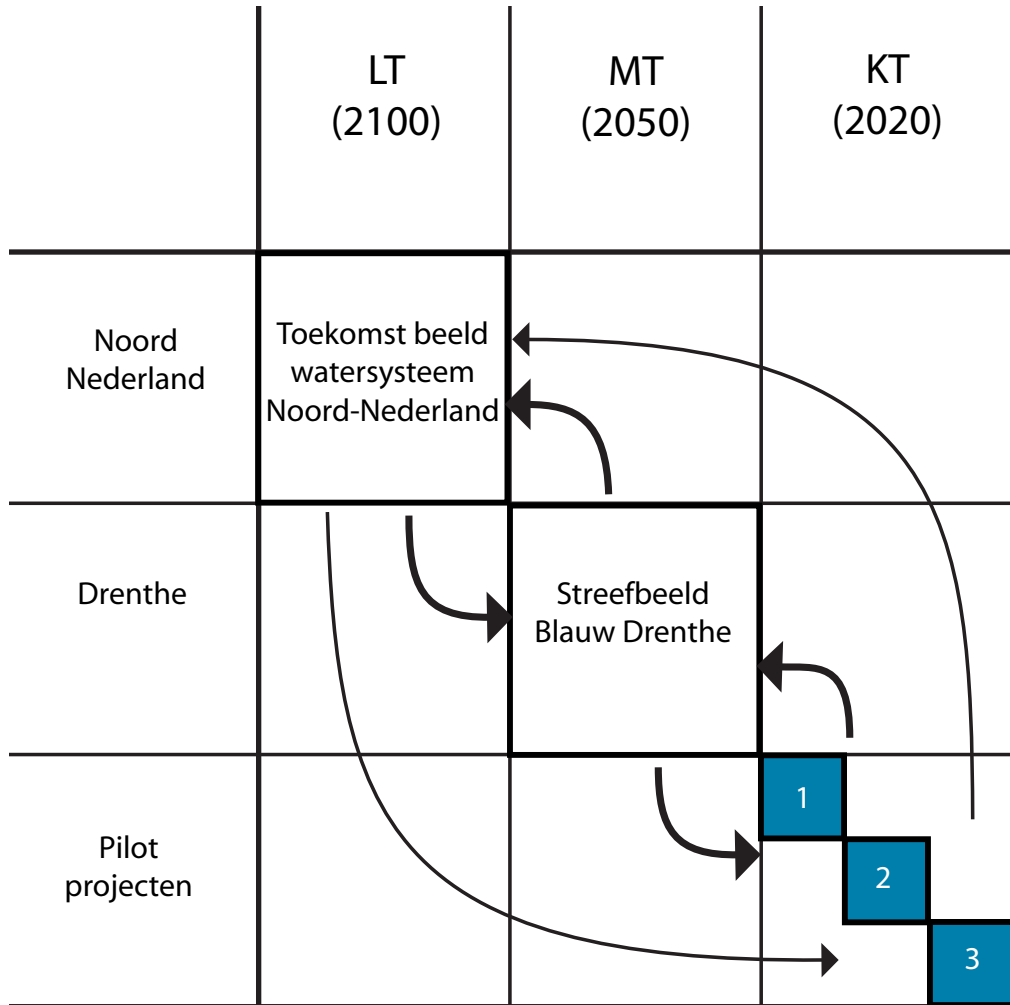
| | LT (2100) | MT (2050) | KT (2020) |
|---|---|---|---|
| Noord Nederland | Toekomst beeld watersysteem Noord-Nederland | | |
| Drenthe | | Streefbeeld Blauw Drenthe | |
| Pilot projecten | | | 1 2 3 |